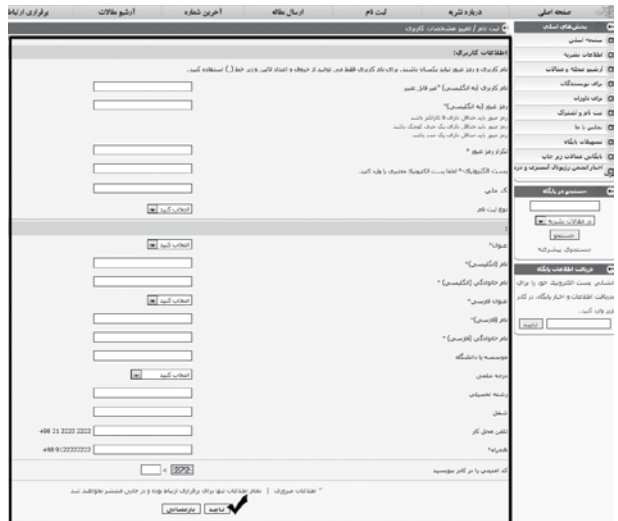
صفحه اصلی | درباره نشریه | ثبت نام | ارسال مقاله | آخرین شماره | آرشیو مقالات | برقراری ارتباط

بخش‌های اصلی
صفحه اصلی
اطلاعات نشریه
آرشیو مجله و مقالات
برای نویسندگان
برای داوران
ثبت نام و اشتراک
تماس با ما
تسهیلات پایگاه
بایگانی مقالات زیر چاپ
اخبار انجمن ...

جستجو در پایگاه
در مقالات نشریه
جستجو
جستجوی پیشرفته

دریافت اطلاعات پایگاه
نشانی پست الکترونیک خود را برای دریافت اطلاعات و اخبار پایگاه، در کادر زیر وارد کنید.
تایید

ثبت نام / تغییر مشخصات کاربری

اطلاعات کاربری:
نام کاربری و رمز عبور نباید یکسان باشند. برای نام کاربری فقط می توانید از حروف و اعداد لاتین و زیر خط (_) استفاده کنید.

نام کاربری (به انگلیسی) *غیر قابل تغییر
رمز عبور (به انگلیسی)*
رمز عبور باید حداقل دارای ۸ کاراکتر باشد.
رمز عبور باید حداقل دارای یک حرف کوچک باشد
رمز عبور باید حداقل دارای یک عدد باشد
تکرار رمز عبور *
پست الکترونیک* لطفا پست الکترونیک معتبری را وارد کنید.
کد ملی
نوع ثبت نام | انتخاب کنید

عنوان* | انتخاب کنید
نام (انگلیسی)*
نام خانوادگی (انگلیسی) *
عنوان فارسی* | انتخاب کنید
نام (فارسی)*
نام خانوادگی (فارسی) *
موسسه یا دانشگاه
درجه علمی | انتخاب کنید
رشته تحصیلی
شغل
تلفن محل کار | +98 21 2222 2222
همراه* | +98 9122222222
کد امنیتی را در کادر بنویسید | 222 <

* اطلاعات ضروری | تمام اطلاعات تنها برای برقراری ارتباط بوده و در جایی منتشر نخواهند شد

ادامه | بازنشانی